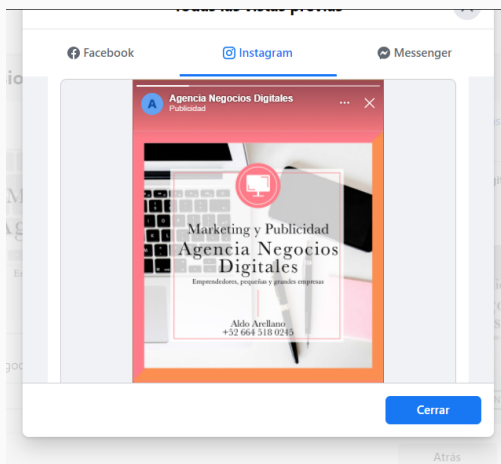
Todas las vistas previas

Facebook
Instagram
Messenger

A
Agencia Negocios Digitales
Publicidad
...
✕

Marketing y Publicidad
Agencia Negocios Digitales
Emprendedores, pequeñas y grandes empresas

Aldo Arellano
+52 664 518 0245

Cerrar

Atrás